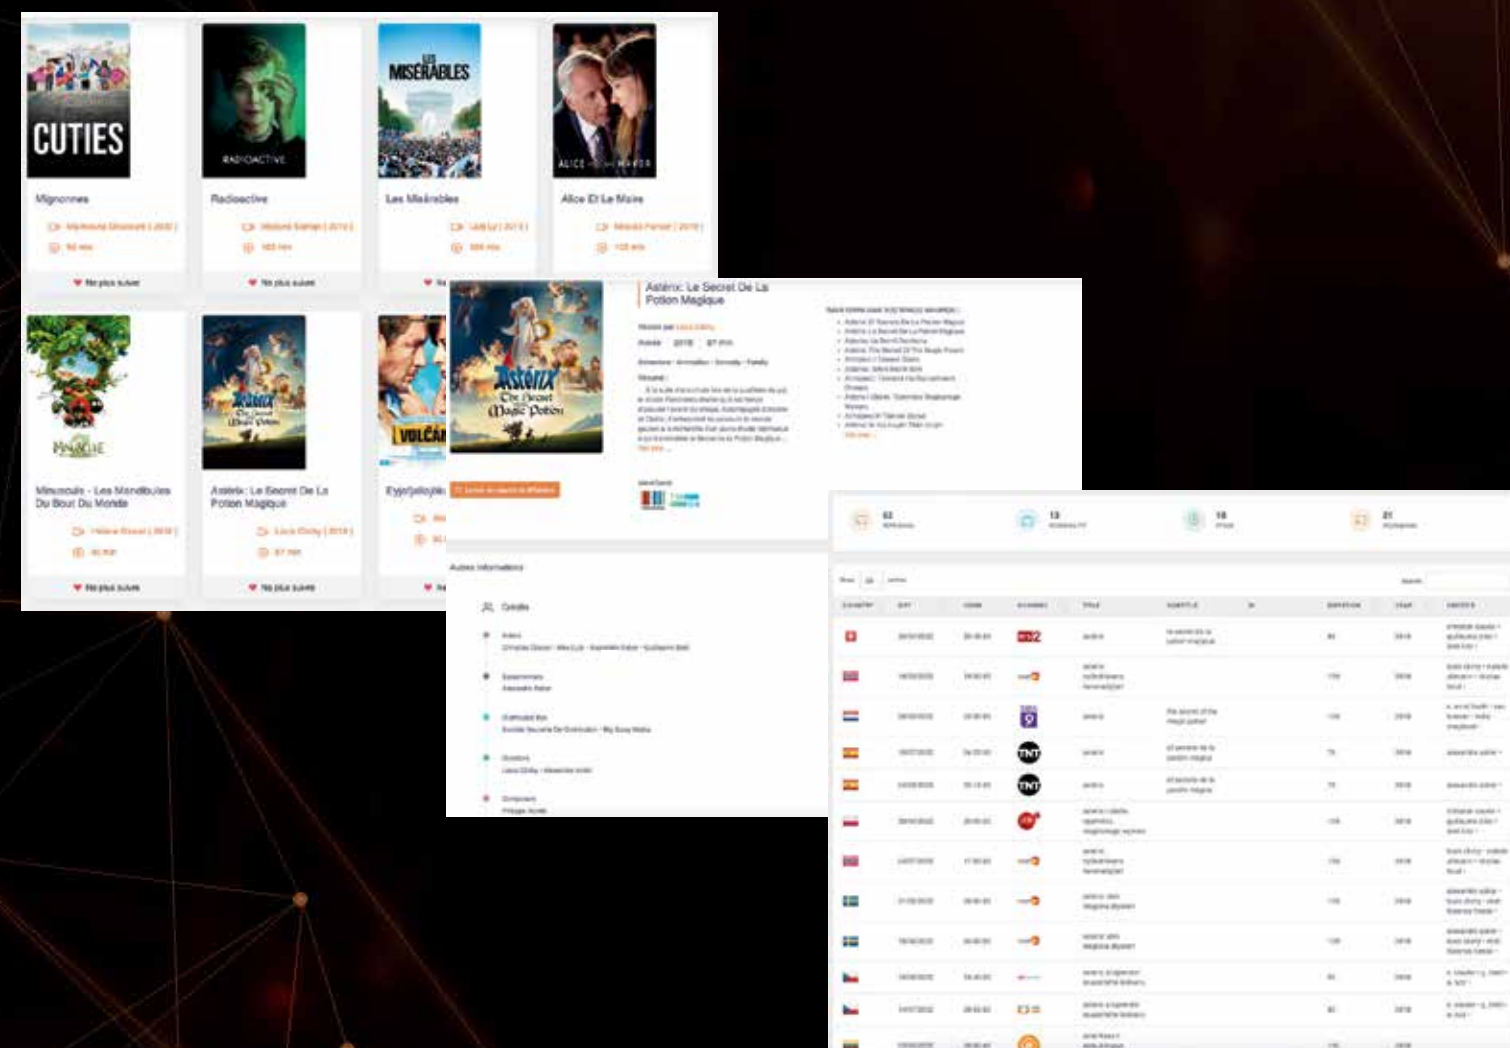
CUTIES

Mignonnes

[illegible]

Ne plus suivre

RADIOACTIVE

Radioactive

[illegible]

Ne plus suivre

LES MISÉRABLES

Les Misérables

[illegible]

ALICE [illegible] MAIRE

Alice Et Le Maire

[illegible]

Minuscule - Les Mandibules Du Bout Du Monde

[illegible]

Ne plus suivre

Astérix: Le Secret De La Potion Magique

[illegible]

Ne plus suivre

VOLCAN

Eyjafjallajök

Astérix: Le Secret De La Potion Magique

Astérix The Secret of the Magic Potion

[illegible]

2018

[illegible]

Autres informations

Crédits

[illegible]

62

13

18

21

| COUNTRY | DAY | HOUR | CHANNEL | TITLE | SUBTITLE | | DURATION | YEAR | CREDITS |
|---|---|---|---|---|---|---|---|---|---|
| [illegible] | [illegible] | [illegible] | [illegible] | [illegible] | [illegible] | | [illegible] | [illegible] | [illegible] |